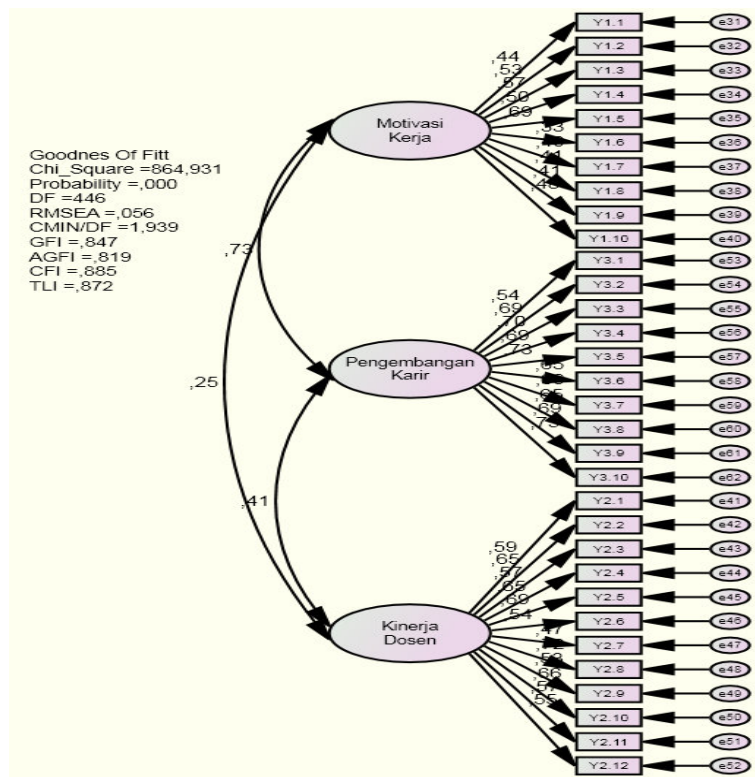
Goodnes Of Fitt
Chi_Square =864,931
Probability =,000
DF =446
RMSEA =,056
CMIN/DF =1,939
GFI =,847
AGFI =,819
CFI =,885
TLI =,872

,73

,25

,41

Motivasi Kerja

,44
,53
,57
,50
,69
,53
,46
,41
,41
,48

Y1.1
Y1.2
Y1.3
Y1.4
Y1.5
Y1.6
Y1.7
Y1.8
Y1.9
Y1.10

e31
e32
e33
e34
e35
e36
e37
e38
e39
e40

Pengembangan Karir

,54
,69
,70
,69
,73
,65
,66
,65
,69
,73

Y3.1
Y3.2
Y3.3
Y3.4
Y3.5
Y3.6
Y3.7
Y3.8
Y3.9
Y3.10

e53
e54
e55
e56
e57
e58
e59
e60
e61
e62

Kinerja Dosen

,59
,65
,57
,65
,69
,54
,47
,72
,53
,66
,51
,55

Y2.1
Y2.2
Y2.3
Y2.4
Y2.5
Y2.6
Y2.7
Y2.8
Y2.9
Y2.10
Y2.11
Y2.12

e41
e42
e43
e44
e45
e46
e47
e48
e49
e50
e51
e52